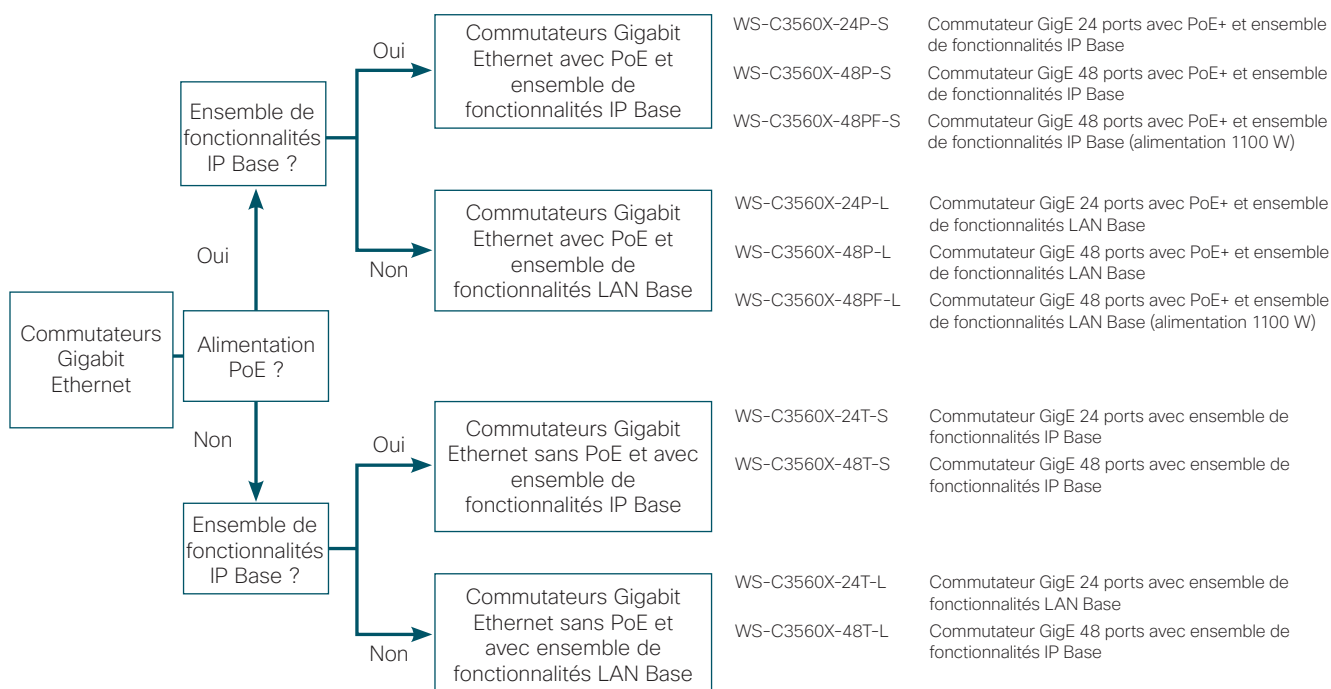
Commutateurs Gigabit Ethernet

Alimentation PoE ?

Oui

Ensemble de fonctionnalités IP Base ?

Oui

Commutateurs Gigabit Ethernet avec PoE et ensemble de fonctionnalités IP Base

WS-C3560X-24P-S Commutateur GigE 24 ports avec PoE+ et ensemble de fonctionnalités IP Base

WS-C3560X-48P-S Commutateur GigE 48 ports avec PoE+ et ensemble de fonctionnalités IP Base

WS-C3560X-48PF-S Commutateur GigE 48 ports avec PoE+ et ensemble de fonctionnalités IP Base (alimentation 1100 W)

Non

Commutateurs Gigabit Ethernet avec PoE et ensemble de fonctionnalités LAN Base

WS-C3560X-24P-L Commutateur GigE 24 ports avec PoE+ et ensemble de fonctionnalités LAN Base

WS-C3560X-48P-L Commutateur GigE 48 ports avec PoE+ et ensemble de fonctionnalités LAN Base

WS-C3560X-48PF-L Commutateur GigE 48 ports avec PoE+ et ensemble de fonctionnalités LAN Base (alimentation 1100 W)

Non

Ensemble de fonctionnalités IP Base ?

Oui

Commutateurs Gigabit Ethernet sans PoE et avec ensemble de fonctionnalités IP Base

WS-C3560X-24T-S Commutateur GigE 24 ports avec ensemble de fonctionnalités IP Base

WS-C3560X-48T-S Commutateur GigE 48 ports avec ensemble de fonctionnalités IP Base

Non

Commutateurs Gigabit Ethernet sans PoE et avec ensemble de fonctionnalités LAN Base

WS-C3560X-24T-L Commutateur GigE 24 ports avec ensemble de fonctionnalités LAN Base

WS-C3560X-48T-L Commutateur GigE 48 ports avec ensemble de fonctionnalités IP Base